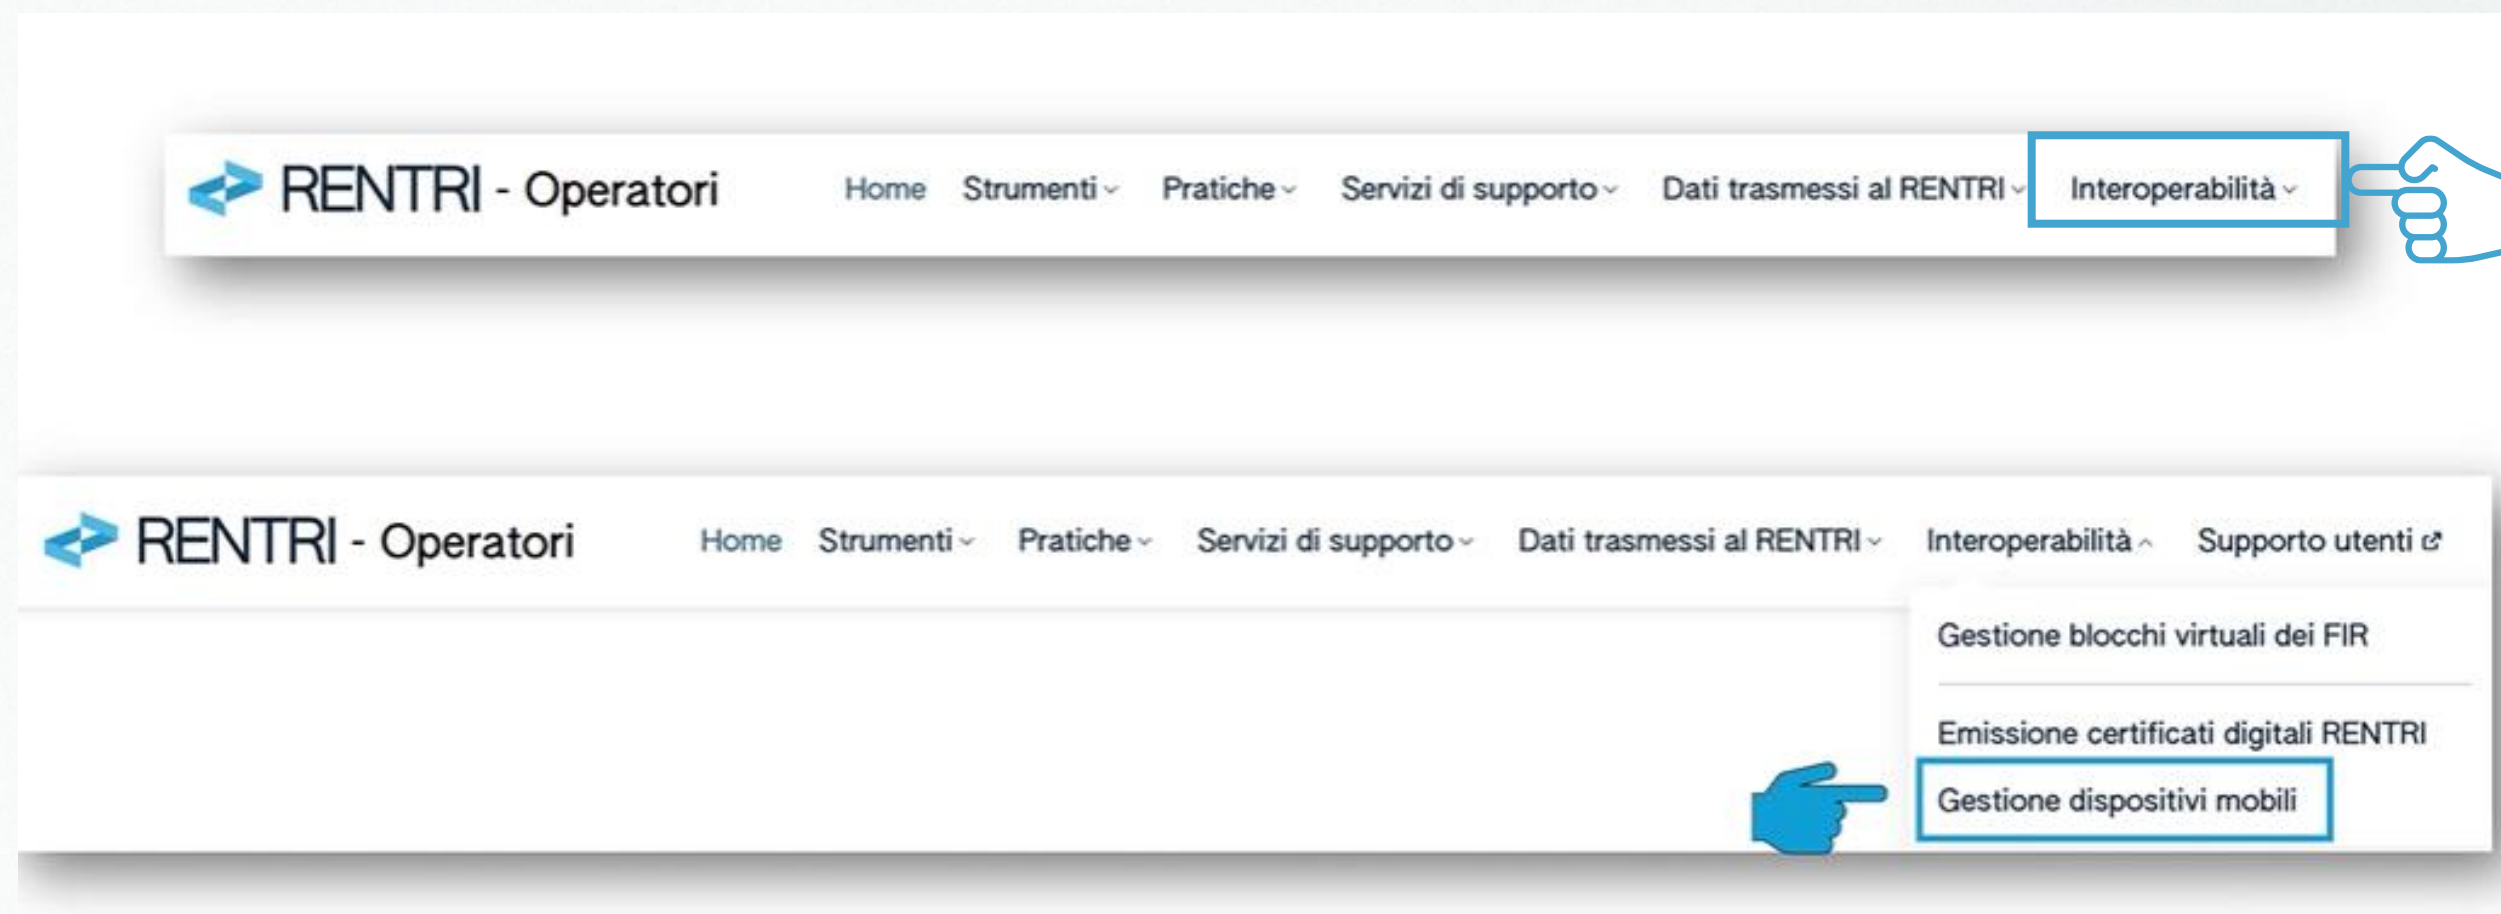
RENTRI - Operatori

Home Strumenti Pratiche Servizi di supporto Dati trasmessi al RENTRI Interoperabilità

RENTRI - Operatori

Home Strumenti Pratiche Servizi di supporto Dati trasmessi al RENTRI Interoperabilità Supporto utenti

Gestione blocchi virtuali dei FIR

Emissione certificati digitali RENTRI

Gestione dispositivi mobili